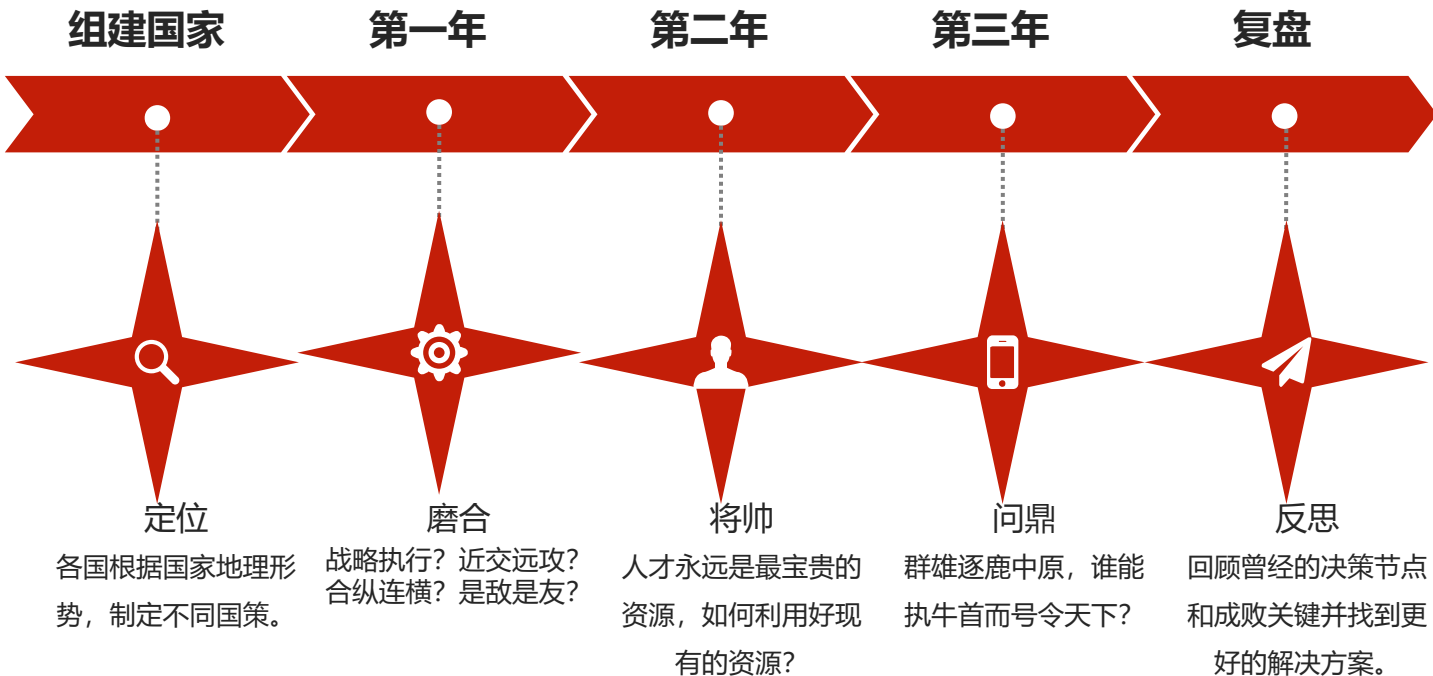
组建国家

定位

各国根据国家地理形势，制定不同国策。

第一年

磨合

战略执行？近交远攻？合纵连横？是敌是友？

第二年

将帅

人才永远是最宝贵的资源，如何利用好现有的资源？

第三年

问鼎

群雄逐鹿中原，谁能执牛首而号令天下？

复盘

反思

回顾曾经的决策节点和成败关键并找到更好的解决方案。